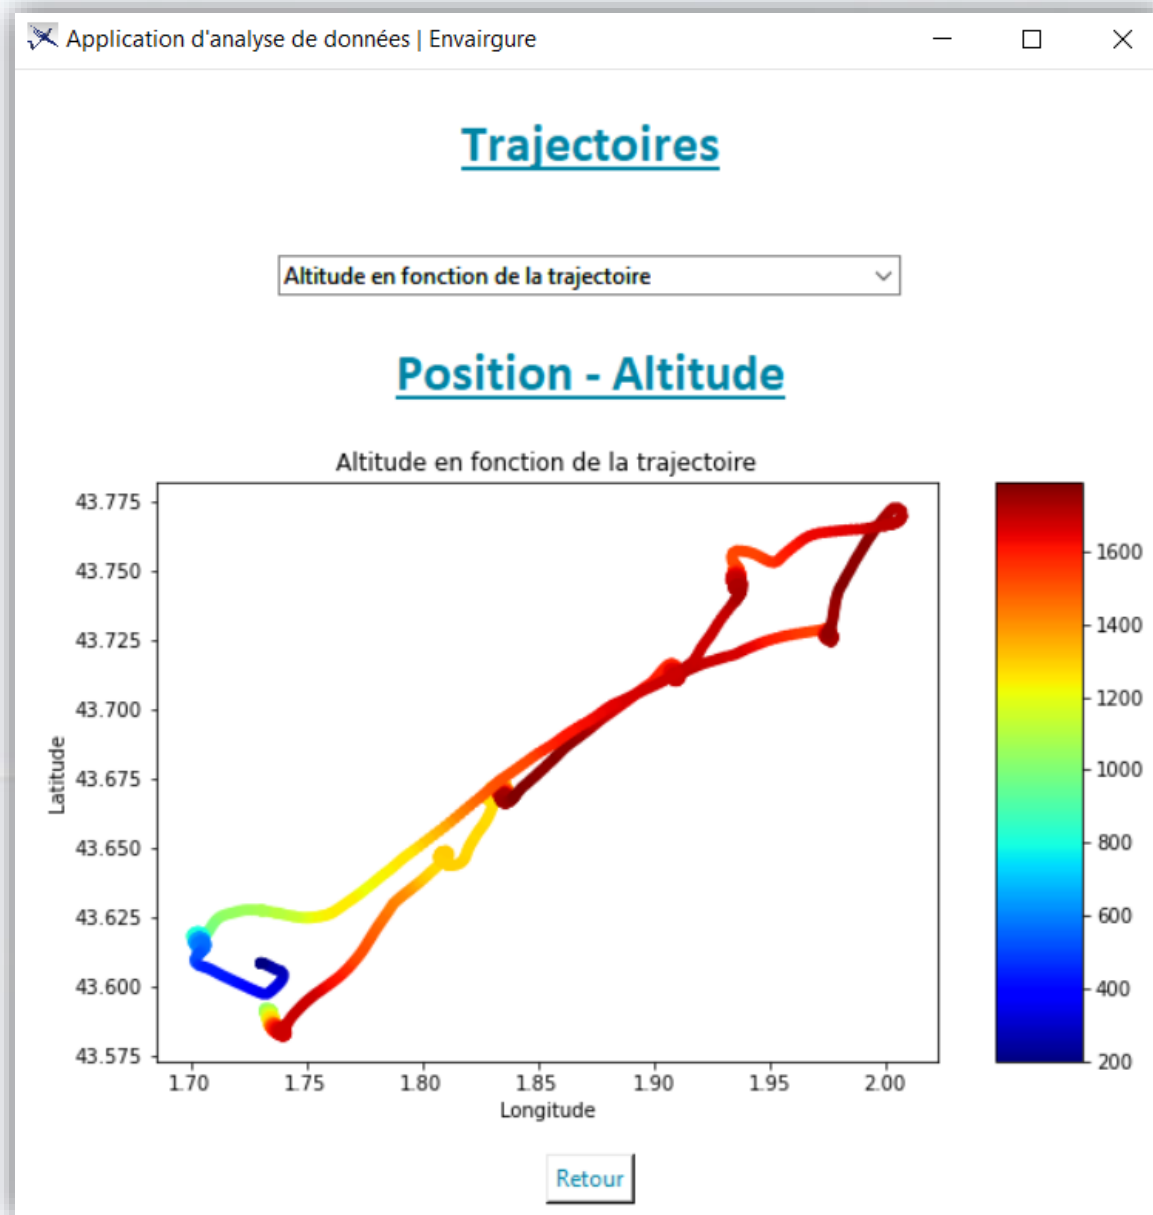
Application d'analyse de données | Envairgure

Trajectoires

Altitude en fonction de la trajectoire

Position - Altitude

Altitude en fonction de la trajectoire

43.775
43.750
43.725
43.700
43.675
43.650
43.625
43.600
43.575

Latitude

1.70 1.75 1.80 1.85 1.90 1.95 2.00

Longitude

1600
1400
1200
1000
800
600
400
200

Retour